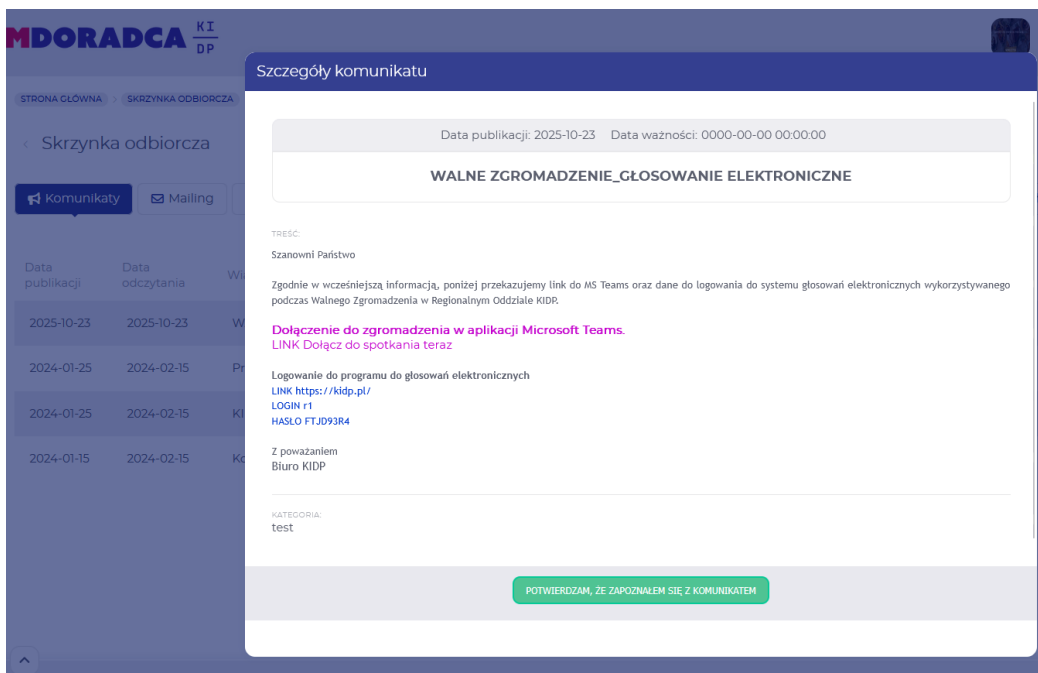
MDORADCA KI DP

STRONA GŁÓWNA > SKRZYNKA ODBIORCZA

< Skrzynka odbiorcza

Komunikaty | Mailing

| Data publikacji | Data odczytania | Wi |
|---|---|---|
| 2025-10-23 | 2025-10-23 | W |
| 2024-01-25 | 2024-02-15 | Pr |
| 2024-01-25 | 2024-02-15 | Kl |
| 2024-01-15 | 2024-02-15 | Ko |

Szczegóły komunikatu

Data publikacji: 2025-10-23 Data ważności: 0000-00-00 00:00:00

WALNE ZGROMADZENIE_GŁOSOWANIE ELEKTRONICZNE

TREŚĆ:

Szanowni Państwo

Zgodnie w wcześniejszą informacją, poniżej przekazujemy link do MS Teams oraz dane do logowania do systemu głosowań elektronicznych wykorzystywanego podczas Walnego Zgromadzenia w Regionalnym Oddziale KIDP.

Dołączenie do zgromadzenia w aplikacji Microsoft Teams.
LINK Dołącz do spotkania teraz

Logowanie do programu do głosowań elektronicznych
LINK https://kidp.pl/
LOGIN r1
HASŁO FTJD93R4

Z poważaniem
Biuro KIDP

KATEGORIA:
test

POTWIERDZAM, ŻE ZAPOZNAŁEM SIĘ Z KOMUNIKATEM